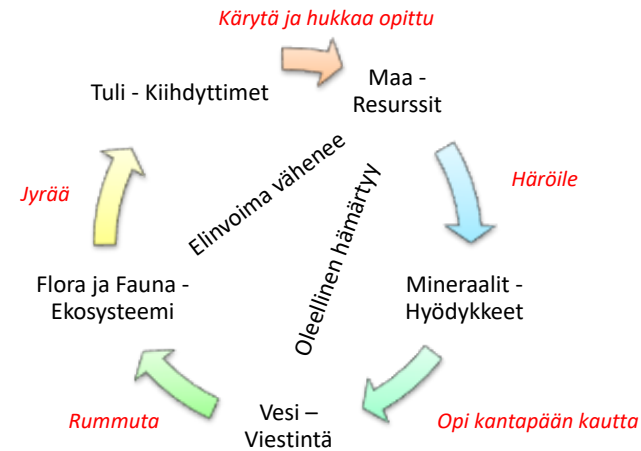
Käytä ja hukkaa opittu

Tuli - Kiihdyttimet

Maa - Resurssit

Elinvoima vähenee

Oleellinen hämärtyy

Häröile

Jyrää

Flora ja Fauna - Ekosysteemi

Mineraalit - Hyödykkeet

Rummuta

Vesi – Viestintä

Opi kantapään kautta